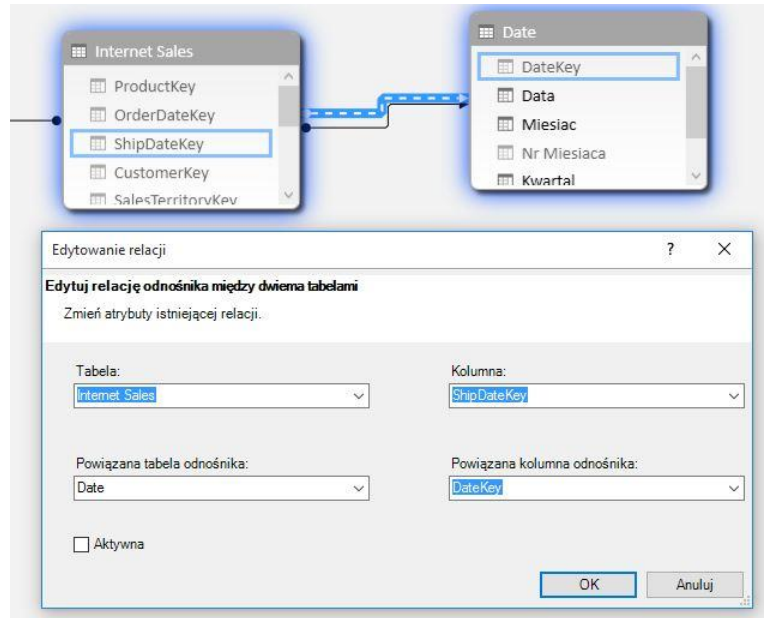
Internet Sales
ProductKey
OrderDateKey
ShipDateKey
CustomerKey
SalesTerritoryKey

Date
DateKey
Data
Miesiac
Nr Miesiaca
Kwartal

Edytowanie relacji
?
X

Edytuj relację odnośnika między dwiema tabelami
Zmień atrybuty istniejącej relacji.

Tabela:
Internet Sales

Kolumna:
ShipDateKey

Powiązana tabela odnośnika:
Date

Powiązana kolumna odnośnika:
DateKey

Aktywna

OK
Anuluj